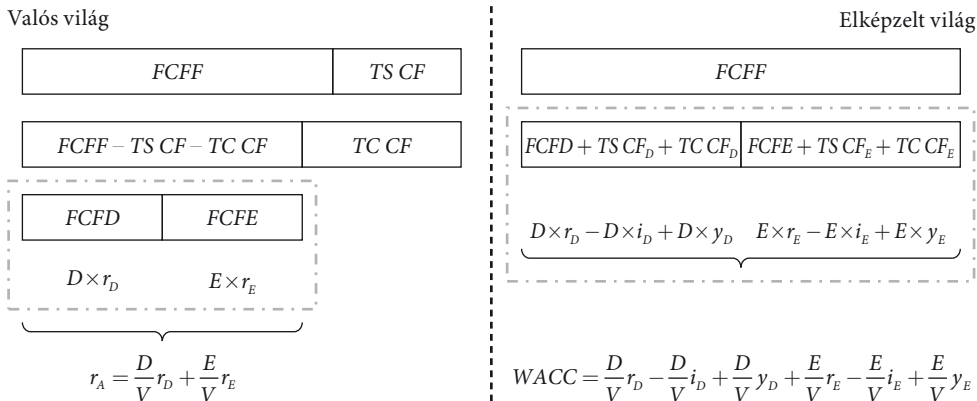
Valós világ

Elképzelt világ

| FCFF | TS CF |
|---|---|

| FCFF – TS CF – TC CF | TC CF |
|---|---|

| FCFD | FCFE |
|---|---|

$D \times r_D$ $E \times r_E$

$r_A = \frac{D}{V} r_D + \frac{E}{V} r_E$

| FCFF |
|---|

| $FCFD + TS\,CF_D + TC\,CF_D$ | $FCFE + TS\,CF_E + TC\,CF_E$ |
|---|---|

$D \times r_D - D \times i_D + D \times y_D$ $E \times r_E - E \times i_E + E \times y_E$

$WACC = \frac{D}{V} r_D - \frac{D}{V} i_D + \frac{D}{V} y_D + \frac{E}{V} r_E - \frac{E}{V} i_E + \frac{E}{V} y_E$